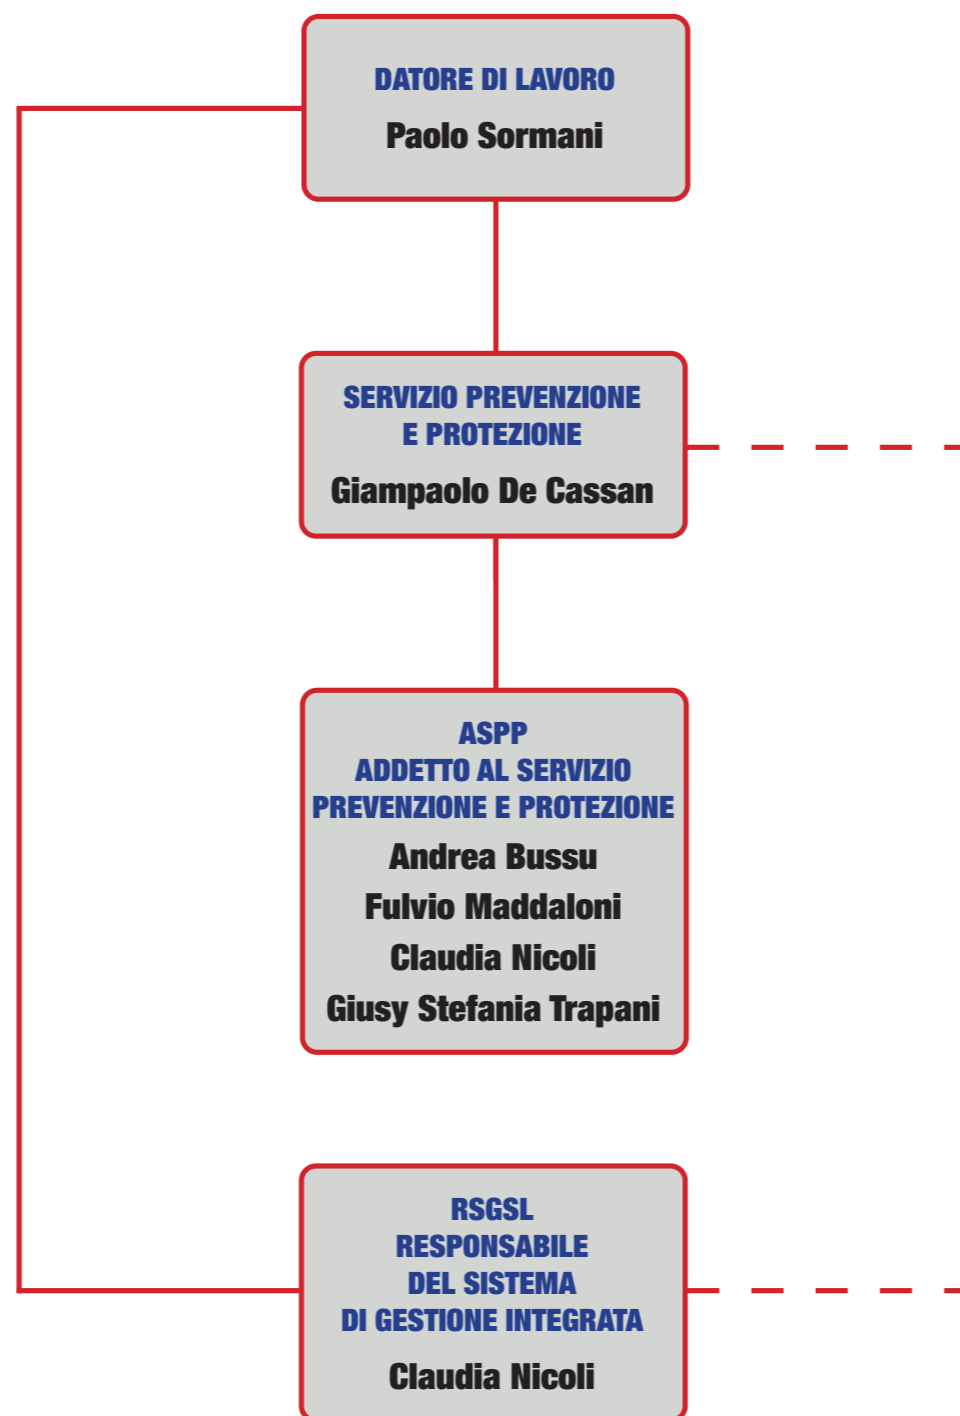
DATORE DI LAVORO
Paolo Sormani

SERVIZIO PREVENZIONE E PROTEZIONE
Giampaolo De Cassan

ASPP
ADDETTO AL SERVIZIO PREVENZIONE E PROTEZIONE
Andrea Bussu
Fulvio Maddaloni
Claudia Nicoli
Giusy Stefania Trapani

RSGSL
RESPONSABILE DEL SISTEMA DI GESTIONE INTEGRATA
Claudia Nicoli